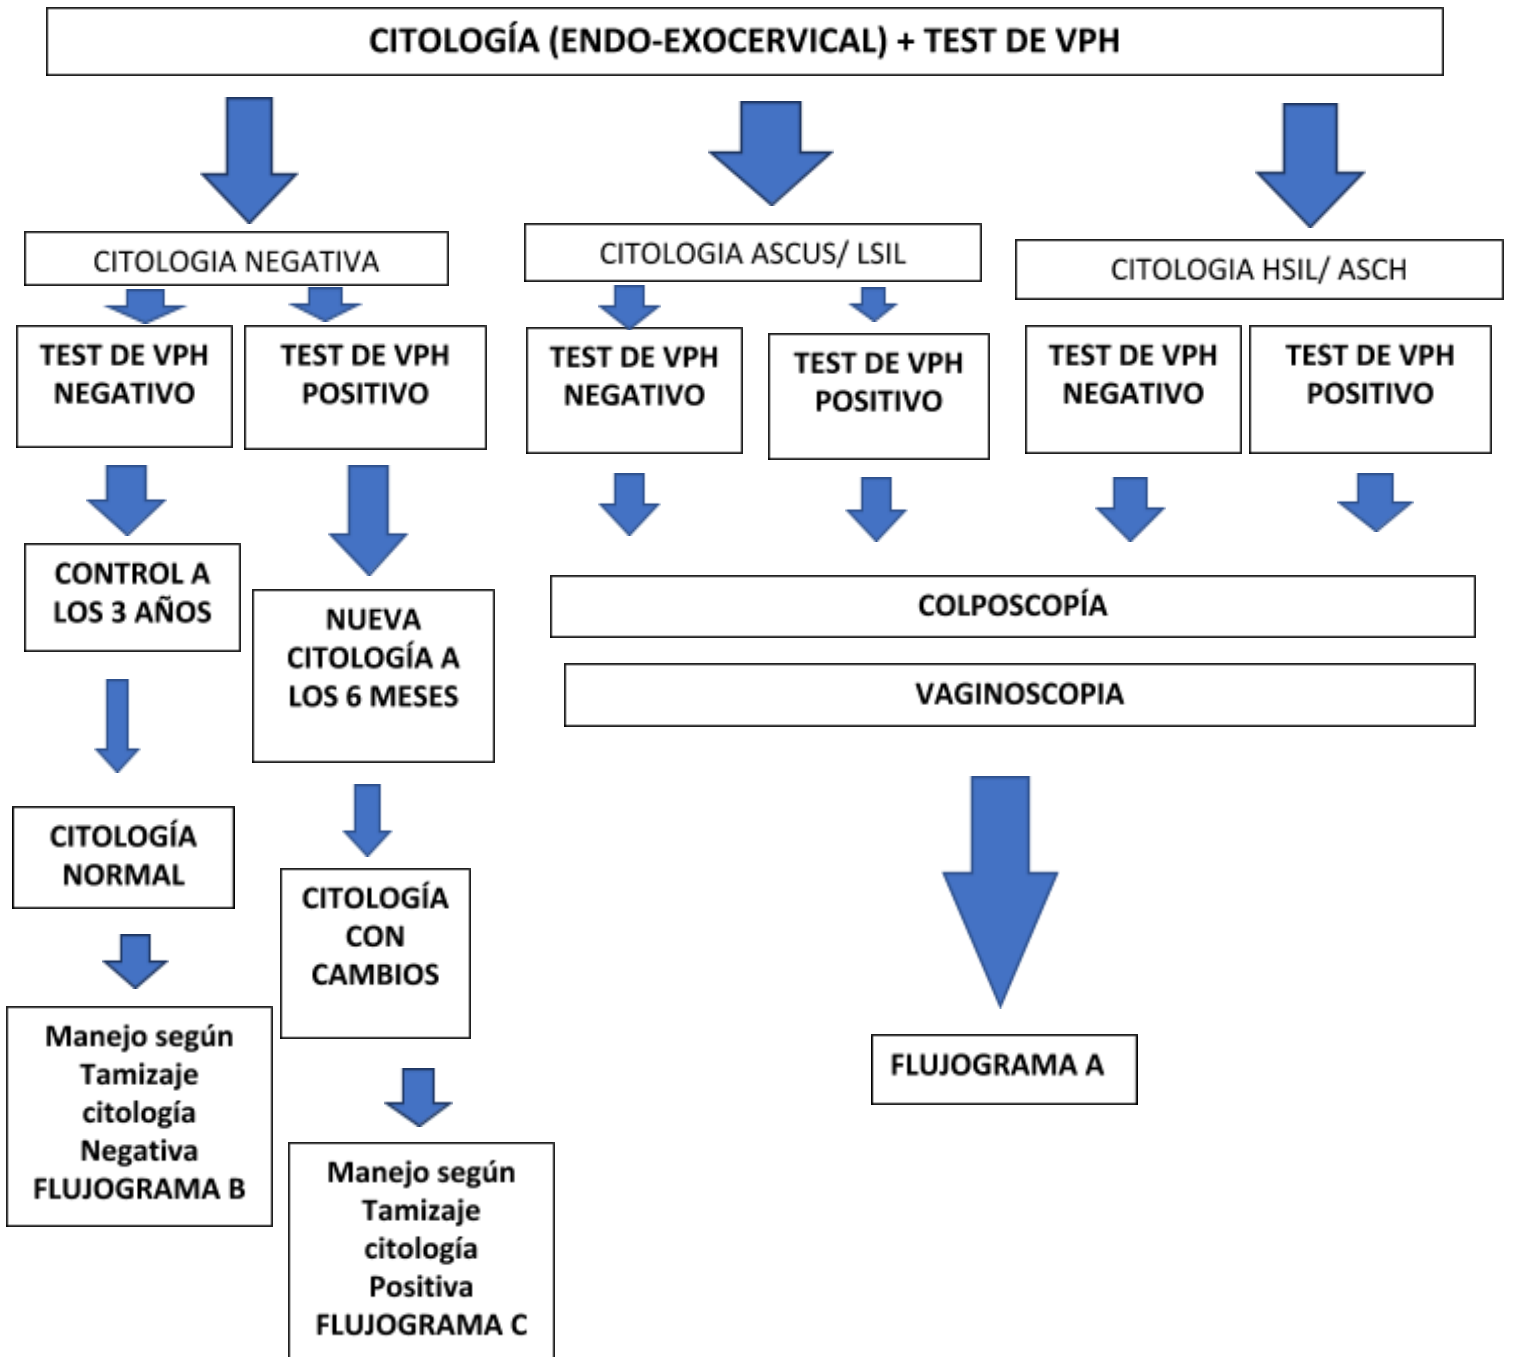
CITOLOGÍA (ENDO-EXOCERVICAL) + TEST DE VPH

CITOLOGIA NEGATIVA

CITOLOGIA ASCUS/ LSIL

CITOLOGIA HSIL/ ASCH

TEST DE VPH NEGATIVO

TEST DE VPH POSITIVO

TEST DE VPH NEGATIVO

TEST DE VPH POSITIVO

TEST DE VPH NEGATIVO

TEST DE VPH POSITIVO

CONTROL A LOS 3 AÑOS

NUEVA CITOLOGÍA A LOS 6 MESES

COLPOSCOPÍA

VAGINOSCOPIA

CITOLOGÍA NORMAL

CITOLOGÍA CON CAMBIOS

Manejo según Tamizaje citología Negativa FLUJOGRAMA B

FLUJOGRAMA A

Manejo según Tamizaje citología Positiva FLUJOGRAMA C